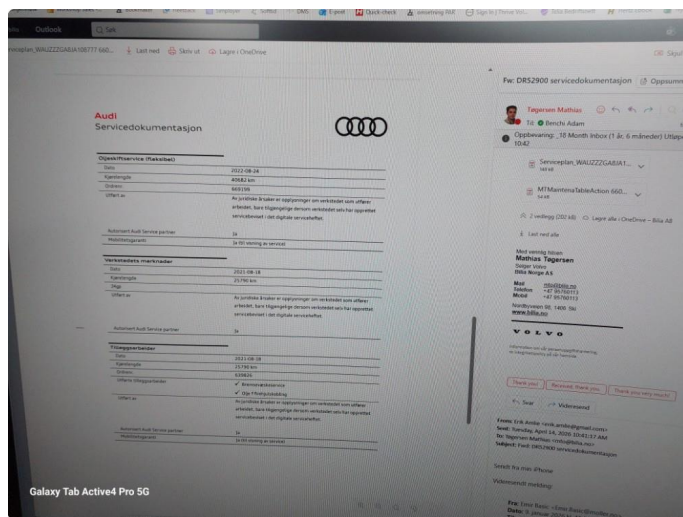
Outlook
Søk
Serviceplan_WAUZZZGABJA108777 660...
Last ned
Skriv ut
Lagre i OneDrive
Skjul

Audi
Servicedokumentasjon

Oljeskiftservice (fleksibel)
| Dato | 2022-08-24 |
|---|---|
| Kjørelengde | 40682 km |
| Ordrenr. | 660196 |
| Utført av | Av juridiske årsaker er opplysninger om verkstedet som utførte arbeidet, bare tilgjengelige dersom verkstedet selv har opprettet serviceboken i det digitale servicehefte. |
| Autorisert Audi Service partner | Ja |
| Mobilitetsgaranti | Ja (til neste service) |

Verkstedets merknader
| Dato | 2021-08-18 |
|---|---|
| Kjørelengde | 25790 km |
| Utført av | Av juridiske årsaker er opplysninger om verkstedet som utførte arbeidet, bare tilgjengelige dersom verkstedet selv har opprettet serviceboken i det digitale servicehefte. |
| Autorisert Audi Service partner | Ja |

Tilleggsarbeider
| Dato | 2021-08-18 |
|---|---|
| Kjørelengde | 25790 km |
| Ordrenr. | 620826 |
| Utførte tilleggsarbeider | ✓ Bremsevæskeskifte ✓ Olje-/filterutskifting |
| Utført av | Av juridiske årsaker er opplysninger om verkstedet som utførte arbeidet, bare tilgjengelige dersom verkstedet selv har opprettet serviceboken i det digitale servicehefte. |
| Autorisert Audi Service partner | Ja |
| Mobilitetsgaranti | Ja (til neste service) |

Fw: DRS2900 servicedokumentasjon
Oppsumm
Tøgersen Mathias
Til: Benchi Adam
Oppbevaring: 18 Month Inbox (1 år, 6 måneder) Utløpe
10:42
Serviceplan_WAUZZZGABJA1...
MTMantiniaTableAction 660...
2 vedlegg (202 kB)
Lagre alle i OneDrive – Bilia AB
Last ned alle
Med vennlig hilsen
Mathias Tøgersen
Selger Volvo
Bilia Norge AS
Mail
Telefon
Mobil
Nordkvisten 95, 1400 Ski
www.bilia.no
VOLVO
Thank you!
Received, thank you
Thank you very much!
Svar
Videresend
From: Erik Arntz
Sent: Sunday, April 14, 2024 10:41:37 AM
To: Tøgersen Mathias
Subject: Fwd: DRS2900 servicedokumentasjon
Sendt fra min iPhone
Videresendt melding:
Galaxy Tab Active4 Pro 5G